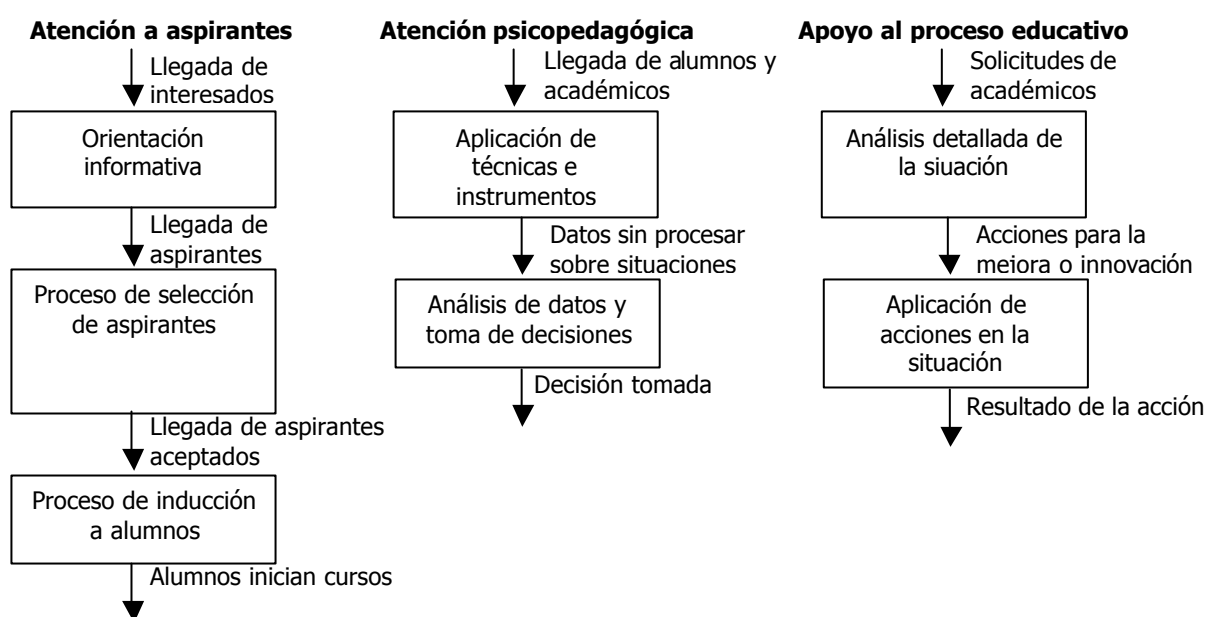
**Atención a aspirantes**

Llegada de interesados

Orientación informativa

Llegada de aspirantes

Proceso de selección de aspirantes

Llegada de aspirantes aceptados

Proceso de inducción a alumnos

Alumnos inician cursos

**Atención psicopedagógica**

Llegada de alumnos y académicos

Aplicación de técnicas e instrumentos

Datos sin procesar sobre situaciones

Análisis de datos y toma de decisiones

Decisión tomada

**Apoyo al proceso educativo**

Solicitudes de académicos

Análisis detallada de la siuación

Acciones para la meiora o innovación

Aplicación de acciones en la situación

Resultado de la acción